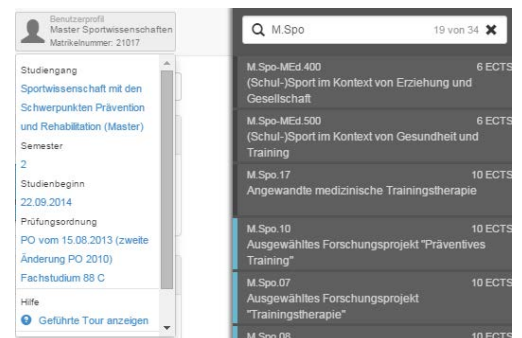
Benutzerprofil
Master Sportwissenschaften
Matrikelnummer: 21017

Studiengang
Sportwissenschaft mit den Schwerpunkten Prävention und Rehabilitation (Master)
Semester
2
Studienbeginn
22.09.2014
Prüfungsordnung
PO vom 15.08.2013 (zweite Änderung PO 2010)
Fachstudium 88 C

Hilfe
Geführte Tour anzeigen

M.Spo
19 von 34

M.Spo-MEd.400
6 ECTS
(Schul-)Sport im Kontext von Erziehung und Gesellschaft

M.Spo-MEd.500
6 ECTS
(Schul-)Sport im Kontext von Gesundheit und Training

M.Spo.17
10 ECTS
Angewandte medizinische Trainingstherapie

M.Spo.10
10 ECTS
Ausgewähltes Forschungsprojekt "Präventives Training"

M.Spo.07
10 ECTS
Ausgewähltes Forschungsprojekt "Trainingstherapie"

M.Spo.08
10 ECTS